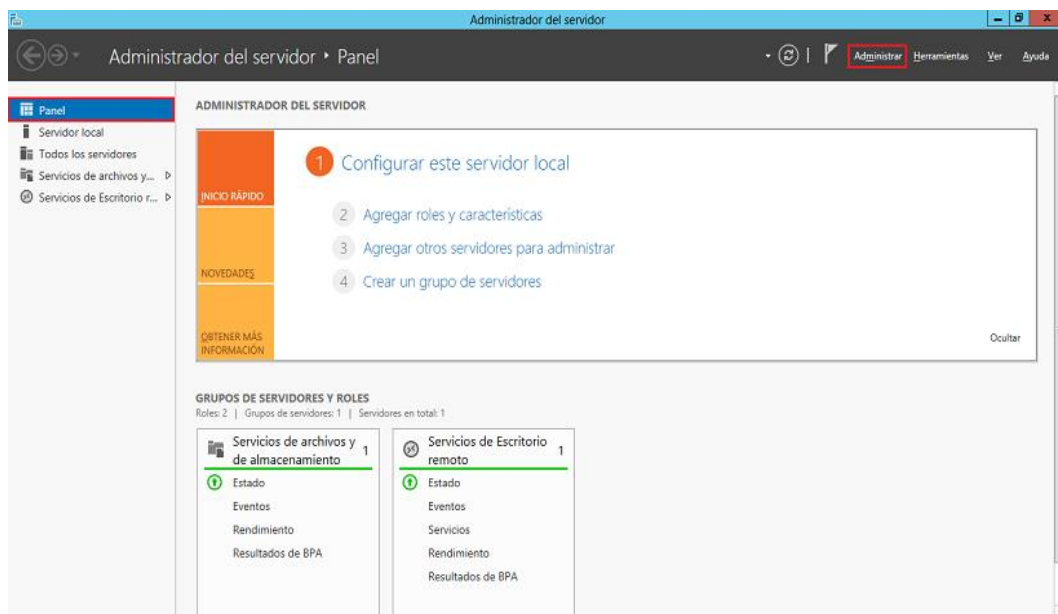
Administrador del servidor

Administrador del servidor • Panel

Administrar Herramientas Ver Ayuda

Panel
Servidor local
Todos los servidores
Servicios de archivos y...
Servicios de Escritorio r...

ADMINISTRADOR DEL SERVIDOR

INICIO RÁPIDO

NOVEDADES

OBTENER MÁS INFORMACIÓN

1 Configurar este servidor local

2 Agregar roles y características

3 Agregar otros servidores para administrar

4 Crear un grupo de servidores

Ocultar

GRUPOS DE SERVIDORES Y ROLES
Roles: 2 | Grupos de servidores: 1 | Servidores en total: 1

Servicios de archivos y de almacenamiento 1
Estado
Eventos
Rendimiento
Resultados de BPA

Servicios de Escritorio remoto 1
Estado
Eventos
Servicios
Rendimiento
Resultados de BPA